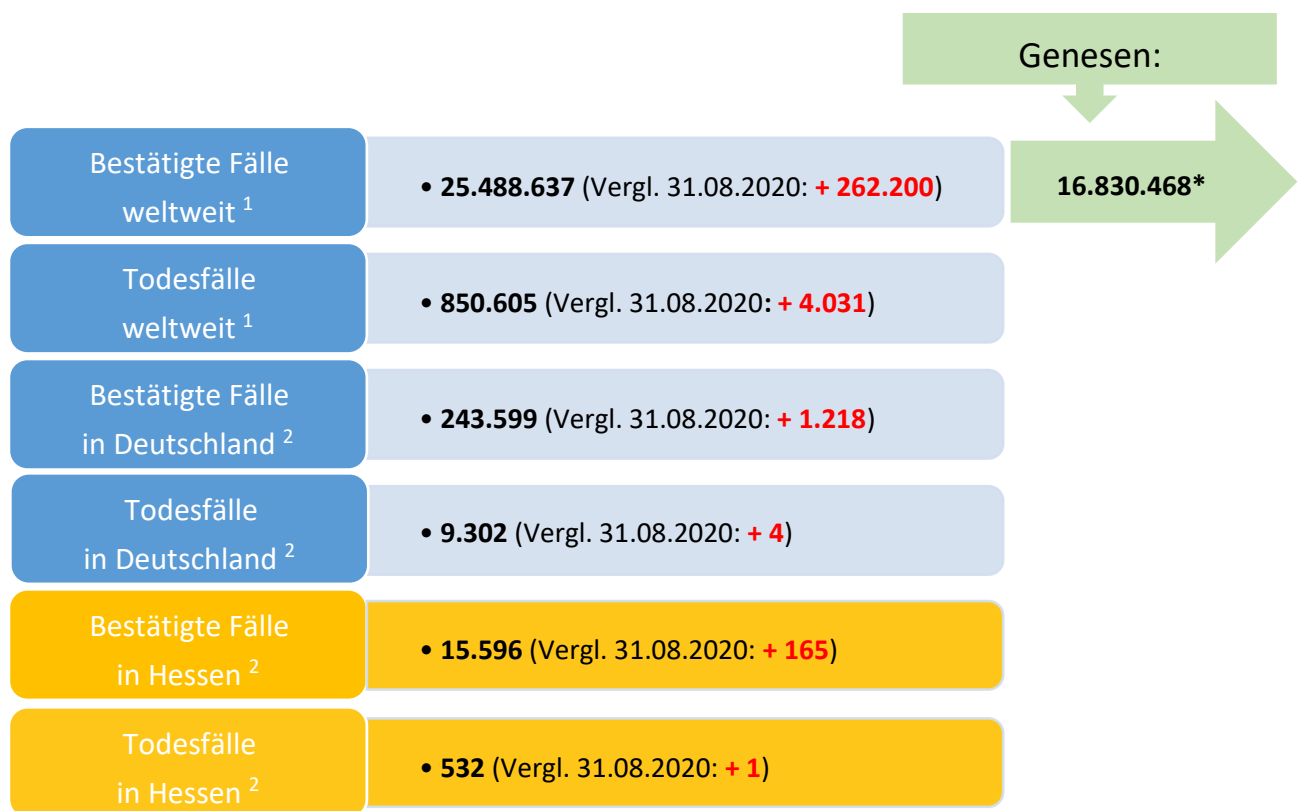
Genesen:

16.830.468*

Bestätigte Fälle weltweit $^1$

• **25.488.637** (Vergl. 31.08.2020: **+ 262.200**)

Todesfälle weltweit $^1$

• **850.605** (Vergl. 31.08.2020**: + 4.031**)

Bestätigte Fälle in Deutschland $^2$

• **243.599** (Vergl. 31.08.2020: **+ 1.218**)

Todesfälle in Deutschland $^2$

• **9.302** (Vergl. 31.08.2020: **+ 4**)

Bestätigte Fälle in Hessen $^2$

• **15.596** (Vergl. 31.08.2020: **+ 165**)

Todesfälle in Hessen $^2$

• **532** (Vergl. 31.08.2020: **+ 1**)